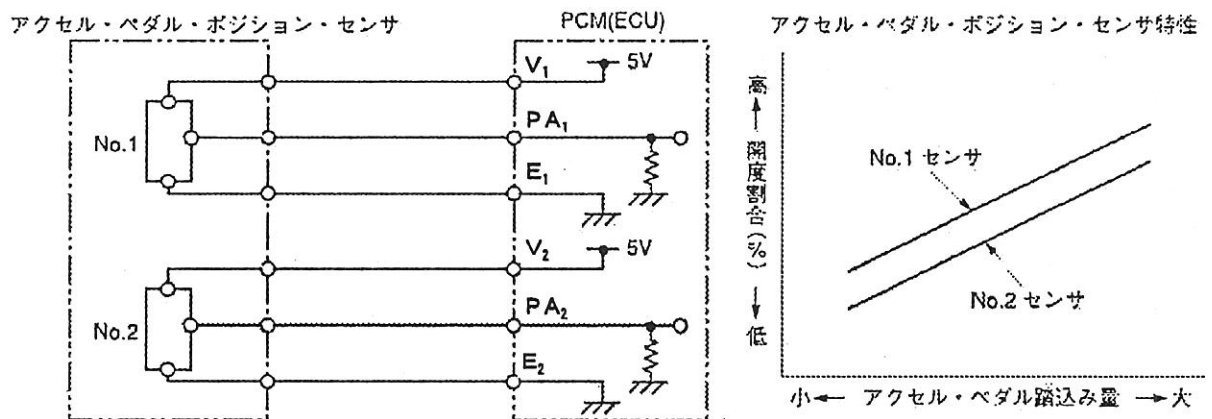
アクセル・ペダル・ポジション・センサ

PCM(ECU)

No.1

$V_1$ 5V

$PA_1$

$E_1$

No.2

$V_2$ 5V

$PA_2$

$E_2$

アクセル・ペダル・ポジション・センサ特性

高 ← 開度割合(%) → 低

No.1 センサ

No.2 センサ

小← アクセル・ペダル踏込み量 →大